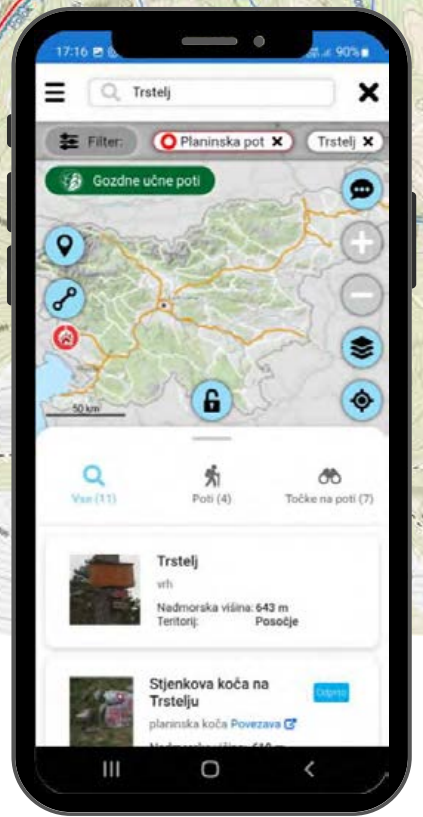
17:16 90%

Trstelj

Filter: Planinska pot Trstelj

Gozdne učne poti

50 km

Vse (11) Poti (4) Točke na poti (7)

Trstelj
vrh
Nadmorska višina: 643 m
Teritorij: Posočje

Stjenkova koča na Trstelju
Odprto
planinska koča Povezava
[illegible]